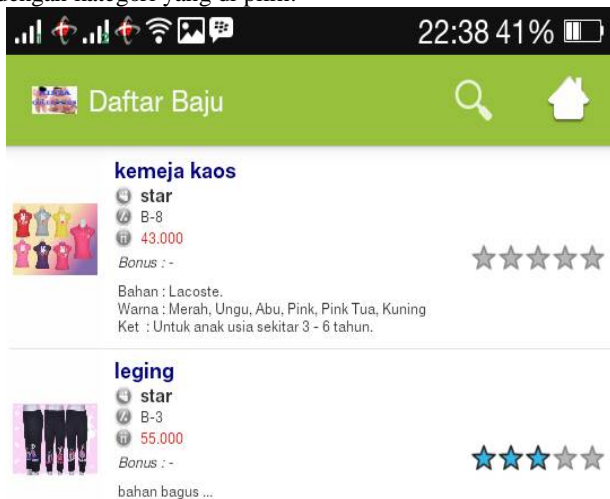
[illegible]

22:38 41%

Daftar Baju

kemeja kaos
star
B-8
43.000
Bonus : -
Bahan : Lacoste.
Warna : Merah, Ungu, Abu, Pink, Pink Tua, Kuning
Ket : Untuk anak usia sekitar 3 - 6 tahun.

leging
star
B-3
55.000
Bonus : -
bahan bagus ...